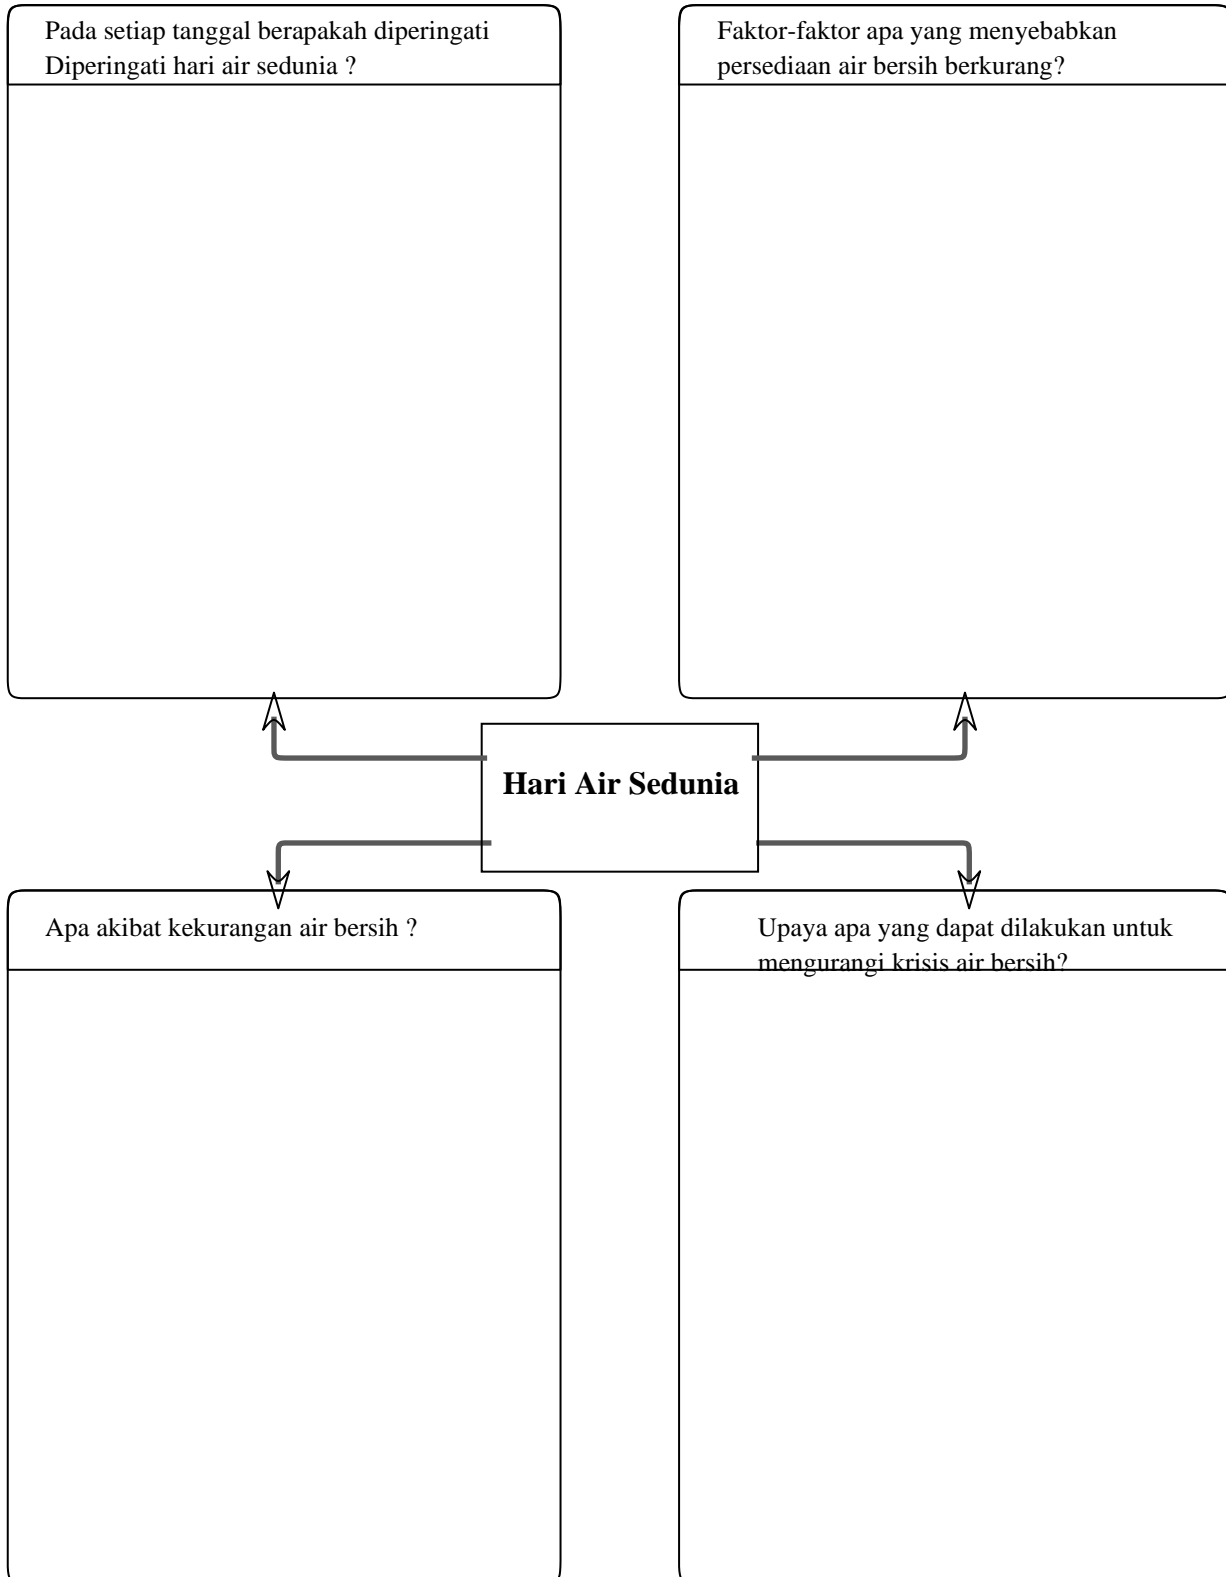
Pada setiap tanggal berapakah diperingati Diperingati hari air sedunia ?

Faktor-faktor apa yang menyebabkan persediaan air bersih berkurang?

Hari Air Sedunia

Apa akibat kekurangan air bersih ?

Upaya apa yang dapat dilakukan untuk mengurangi krisis air bersih?